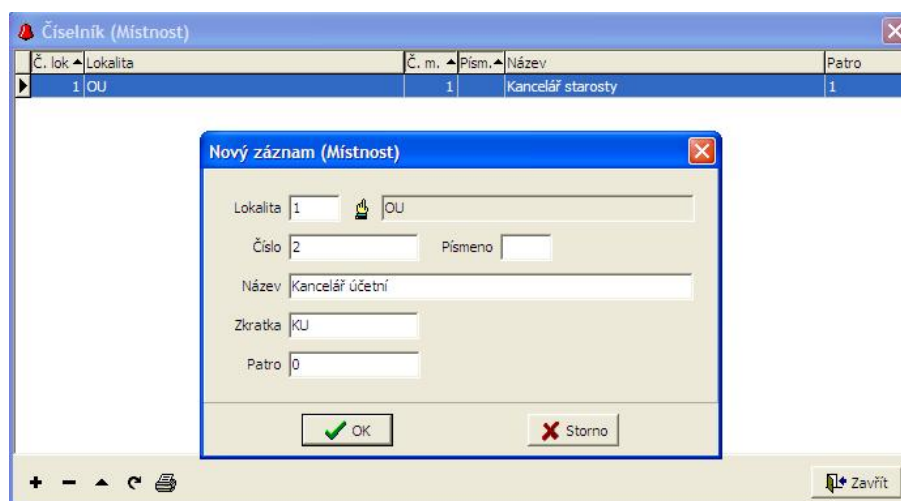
Číselník (Místnost)

| Č. lok | Lokalita | Č. m. | Písm. | Název | Patro |
|---|---|---|---|---|---|
| 1 | OU | 1 | | Kancelář starosty | 1 |

Nový záznam (Místnost)

Lokalita 1 OU

Číslo 2 Písmeno

Název Kancelář účetní

Zkratka KU

Patro 0

OK

Storno

Zavřít